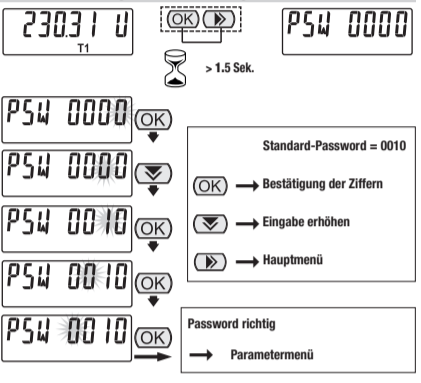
230.31 U
T1

OK

PSW 0000

> 1.5 Sek.

PSW 0000 OK

PSW 0000

PSW 0010 OK

PSW 0010 OK

PSW 0010 OK

Standard-Password = 0010

OK → Bestätigung der Ziffern

→ Eingabe erhöhen

→ Hauptmenü

Password richtig

→ Parametermenü